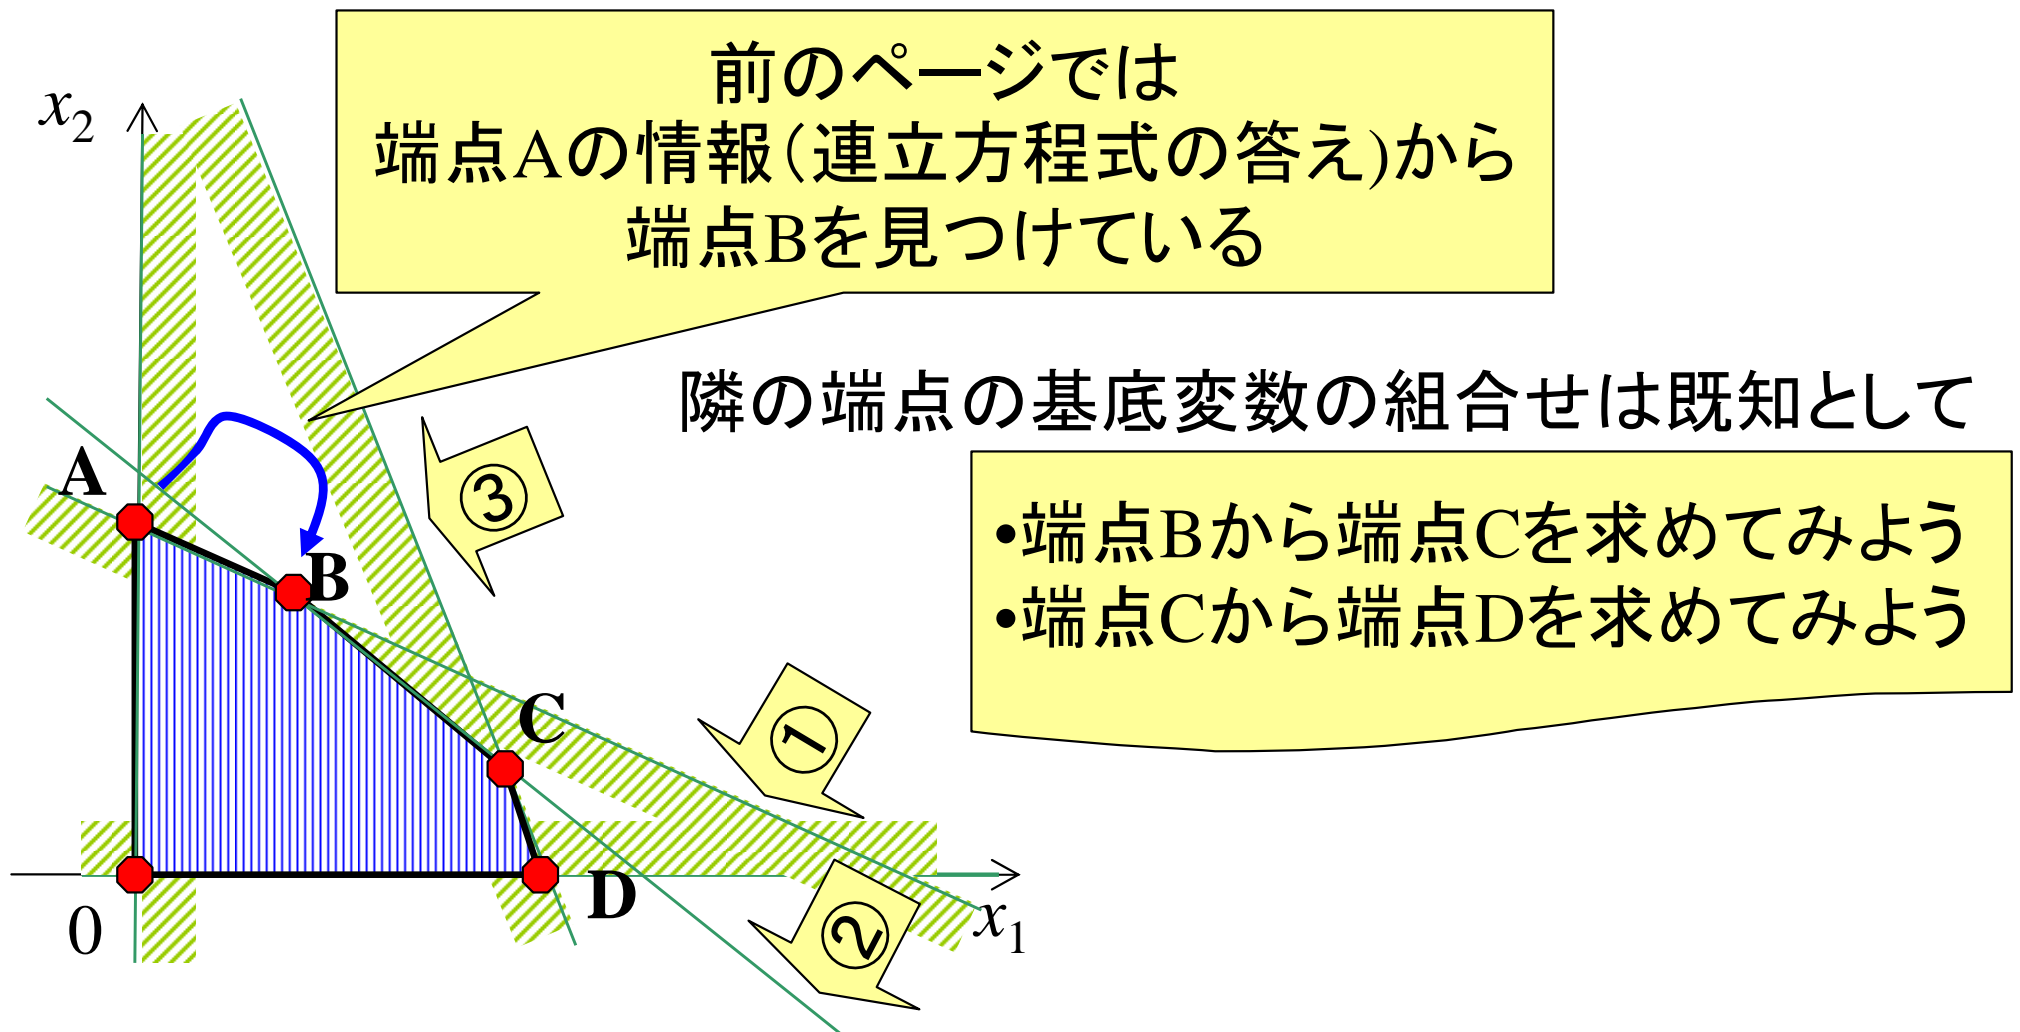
前のページでは
端点Aの情報(連立方程式の答え)から
端点Bを見つけている

隣の端点の基底変数の組合せは既知として

•端点Bから端点Cを求めてみよう
•端点Cから端点Dを求めてみよう

$x_2$

A

B

C

D

0

$x_1$

③

①

②